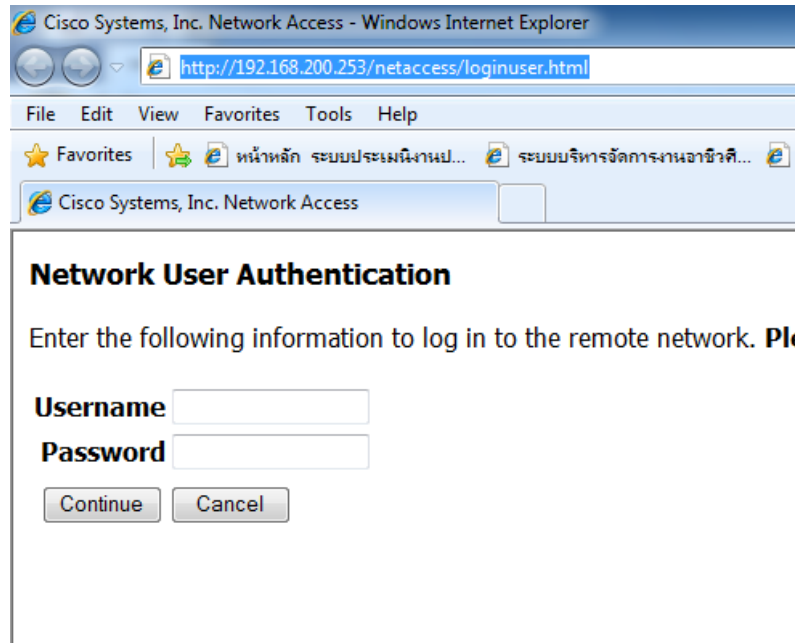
Cisco Systems, Inc. Network Access - Windows Internet Explorer

http://192.168.200.253/netaccess/loginuser.html

File Edit View Favorites Tools Help

Favorites หน้าหลัก ระบบประเมินงานป... ระบบบริหารจัดการงานอาชีวศึ...

Cisco Systems, Inc. Network Access

Network User Authentication

Enter the following information to log in to the remote network. Ple

Username

Password

Continue Cancel